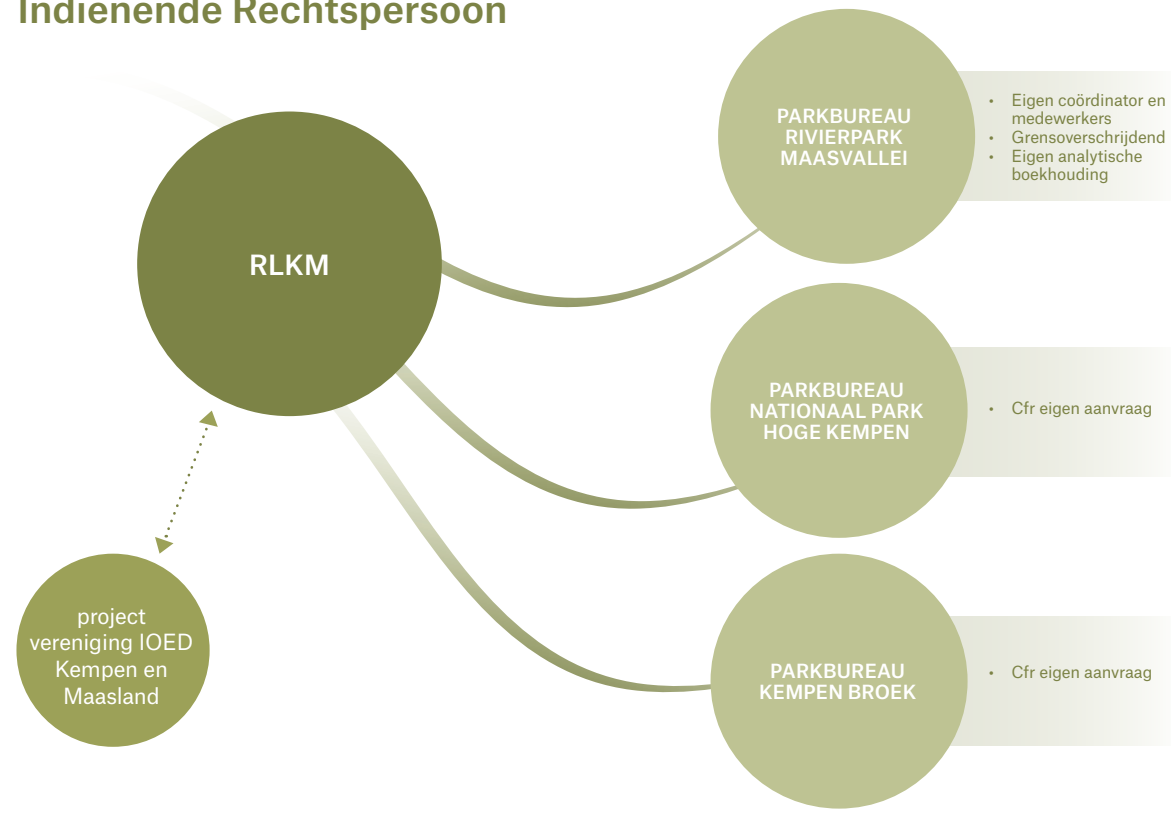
Indienende Rechtspersoon

RLKM

PARKBUREAU RIVIERPARK MAASVALLEI

- Eigen coördinator en medewerkers
- Grensoverschrijdend
- Eigen analytische boekhouding

PARKBUREAU NATIONAAL PARK HOGE KEMPEN

- Cfr eigen aanvraag

PARKBUREAU KEMPEN BROEK

- Cfr eigen aanvraag

project vereniging IOED Kempen en Maasland